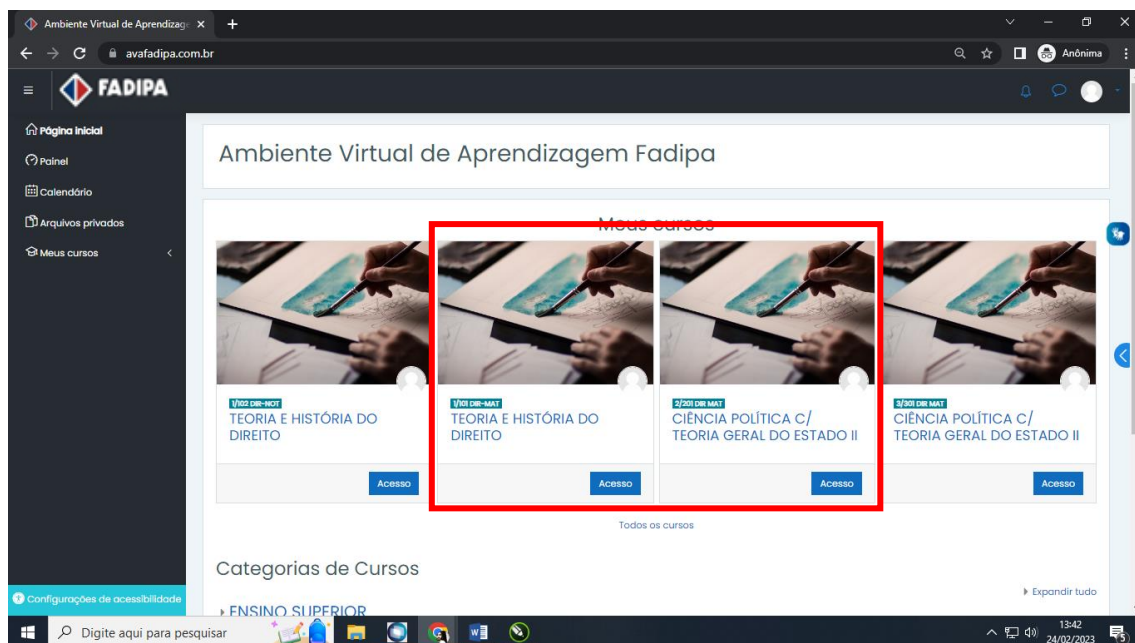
Ambiente Virtual de Aprendizage ×

avafadipa.com.br

Anônima

FADIPA

Página inicial
Painel
Calendário
Arquivos privados
Meus cursos

Ambiente Virtual de Aprendizagem Fadipa

Meus cursos

1/102 DIR-NOT
TEORIA E HISTÓRIA DO DIREITO
Acesso

1/101 DIR-MAT
TEORIA E HISTÓRIA DO DIREITO
Acesso

2/201 DIR MAT
CIÊNCIA POLÍTICA C/ TEORIA GERAL DO ESTADO II
Acesso

3/301 DIR MAT
CIÊNCIA POLÍTICA C/ TEORIA GERAL DO ESTADO II
Acesso

Todos os cursos

Categorias de Cursos

Expandir tudo

ENSINO SUPERIOR

Configurações de acessibilidade

Digite aqui para pesquisar

13:42
24/02/2023